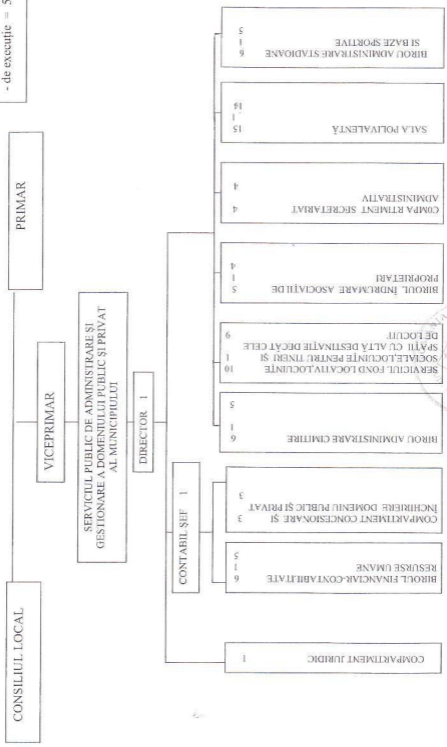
CONSILIUL LOCAL

VICEPRIMAR

PRIMAR

- de execuție = 5

SERVICIUL PUBLIC DE ADMINISTRARE ȘI GESTIONARE A DOMENIULUI PUBLIC ȘI PRIVAT AL MUNICIPIULUI

DIRECTOR 1

CONTABIL ȘEF 1

COMPARTIMENT JURIDIC 1

BIROUL FINANCIAR-CONTABILITATE RESURSE UMANE 6 1 5

COMPARTIMENT CONCESIONARE ȘI ÎNCHIRIERE DOMENIU PUBLIC ȘI PRIVAT 3 3

BIROUL ADMINISTRARE CIMITIRE 6 1 5

SERVICIUL FOND LOCATIV LOCUINȚE SOCIALE, LOCUINȚE PENTRU TINERI ȘI SPAȚII CU ALTĂ DESTINAȚIE DECÂT CELE DE LOCUIT 10 1 9

BIROUL ÎNDRUMARE ASOCIAȚII DE PROPRIETARI 5 1 4

COMPARTIMENT SECRETARIAT ADMINISTRATIV 4 4

SALA POLIVALENTĂ 15 1 14

BIROUL ADMINISTRARE STADIOANE ȘI BAZE SPORTIVE 6 1 5